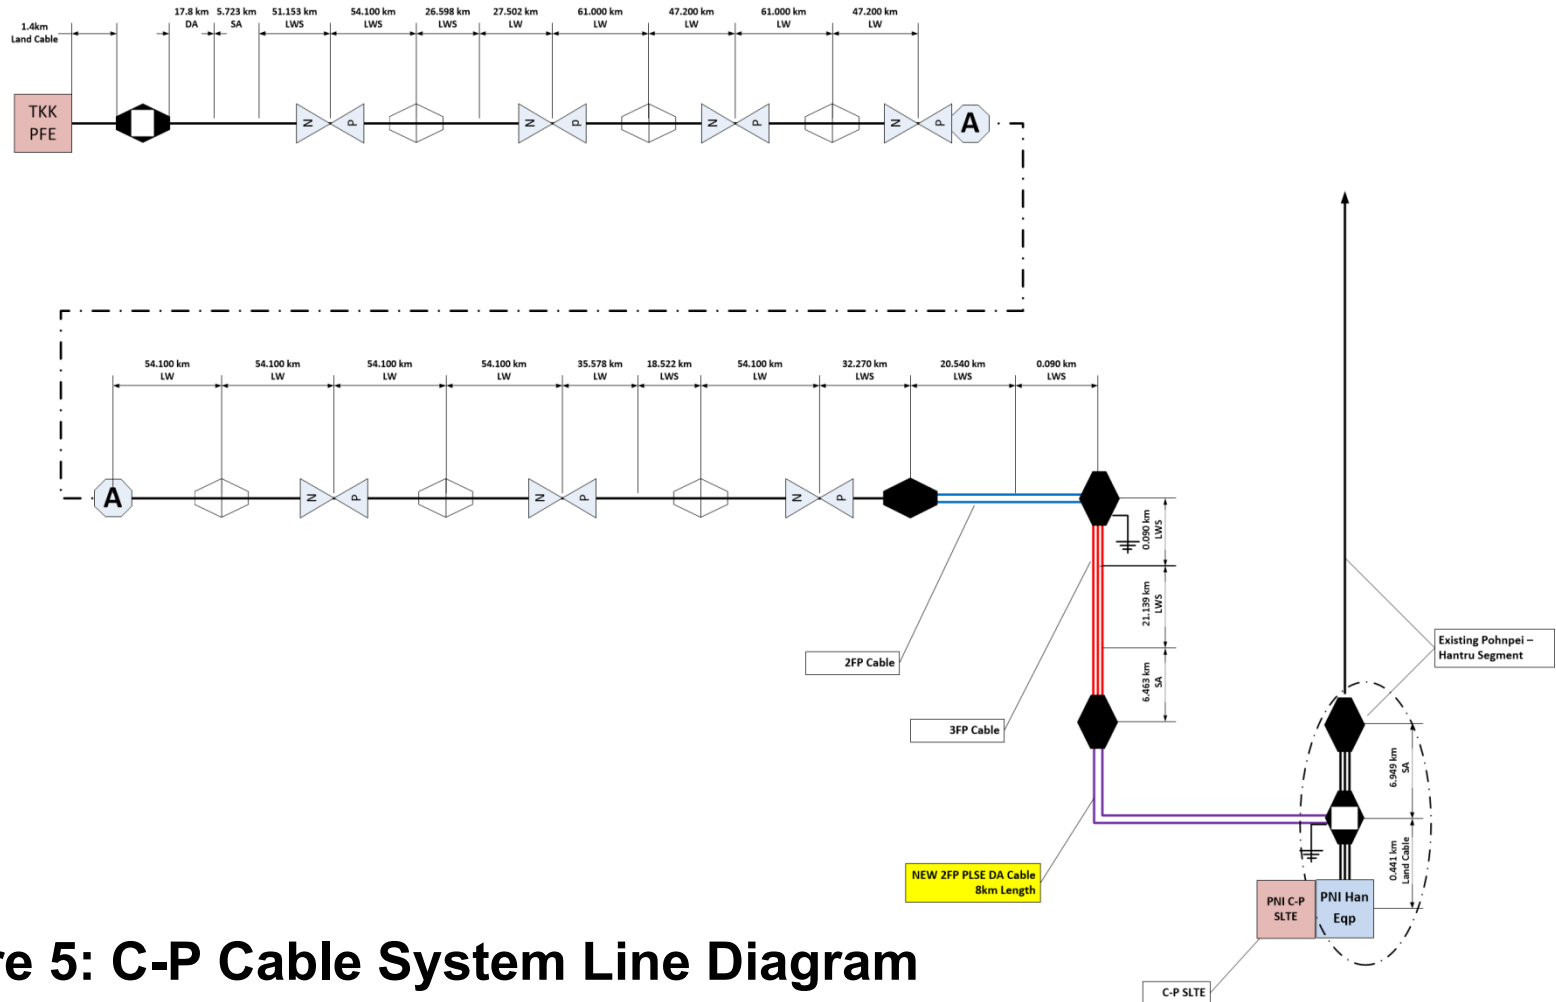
1.4km Land Cable

17.8 km DA

5.723 km SA

51.153 km LWS

54.100 km LWS

26.598 km LWS

27.502 km LW

61.000 km LW

47.200 km LW

61.000 km LW

47.200 km LW

TKK PFE

N P

N P

N P

N P

A

54.100 km LW

54.100 km LW

54.100 km LW

54.100 km LW

35.578 km LW

18.522 km LWS

54.100 km LW

32.270 km LWS

20.540 km LWS

0.090 km LWS

A

N P

N P

N P

0.090 km LWS

21.139 km LWS

6.463 km SA

2FP Cable

3FP Cable

Existing Pohnpei – Hantru Segment

6.949 km SA

0.441 km Land Cable

NEW 2FP PLSE DA Cable 8km Length

PNI C-P SLTE

PNI Han Eqp

C-P SLTE

re 5: C-P Cable System Line Diagram